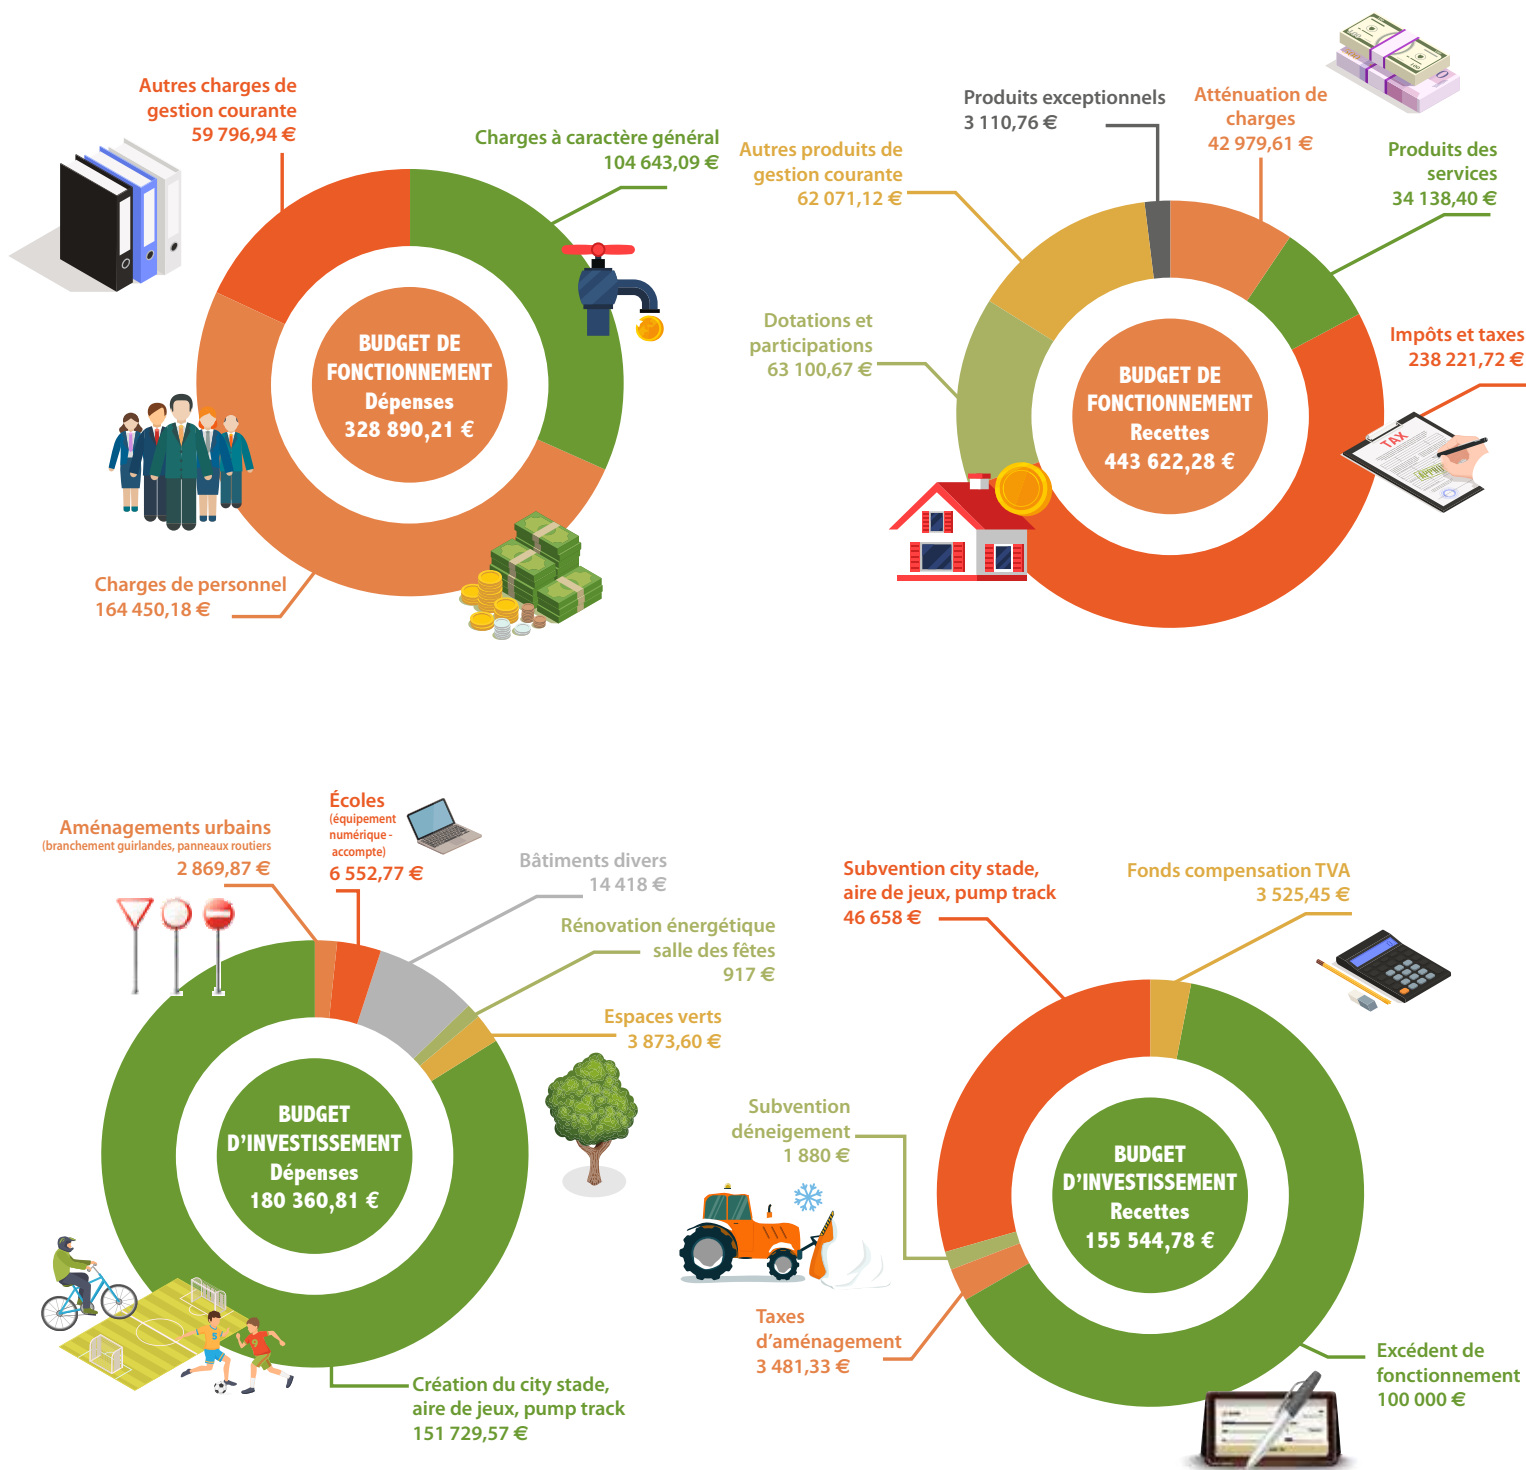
Autres charges de gestion courante
59 796,94 €

Charges à caractère général
104 643,09 €

BUDGET DE FONCTIONNEMENT
Dépenses
328 890,21 €

Charges de personnel
164 450,18 €

Produits exceptionnels
3 110,76 €

Atténuation de charges
42 979,61 €

Autres produits de gestion courante
62 071,12 €

Produits des services
34 138,40 €

Dotations et participations
63 100,67 €

Impôts et taxes
238 221,72 €

BUDGET DE FONCTIONNEMENT
Recettes
443 622,28 €

TAX

Aménagements urbains
(branchement guirlandes, panneaux routiers)
2 869,87 €

Écoles
(équipement numérique - accompte)
6 552,77 €

Bâtiments divers
14 418 €

Rénovation énergétique salle des fêtes
917 €

Espaces verts
3 873,60 €

BUDGET D'INVESTISSEMENT
Dépenses
180 360,81 €

Création du city stade, aire de jeux, pump track
151 729,57 €

Subvention city stade, aire de jeux, pump track
46 658 €

Fonds compensation TVA
3 525,45 €

Subvention déneigement
1 880 €

BUDGET D'INVESTISSEMENT
Recettes
155 544,78 €

Taxes d'aménagement
3 481,33 €

Excédent de fonctionnement
100 000 €